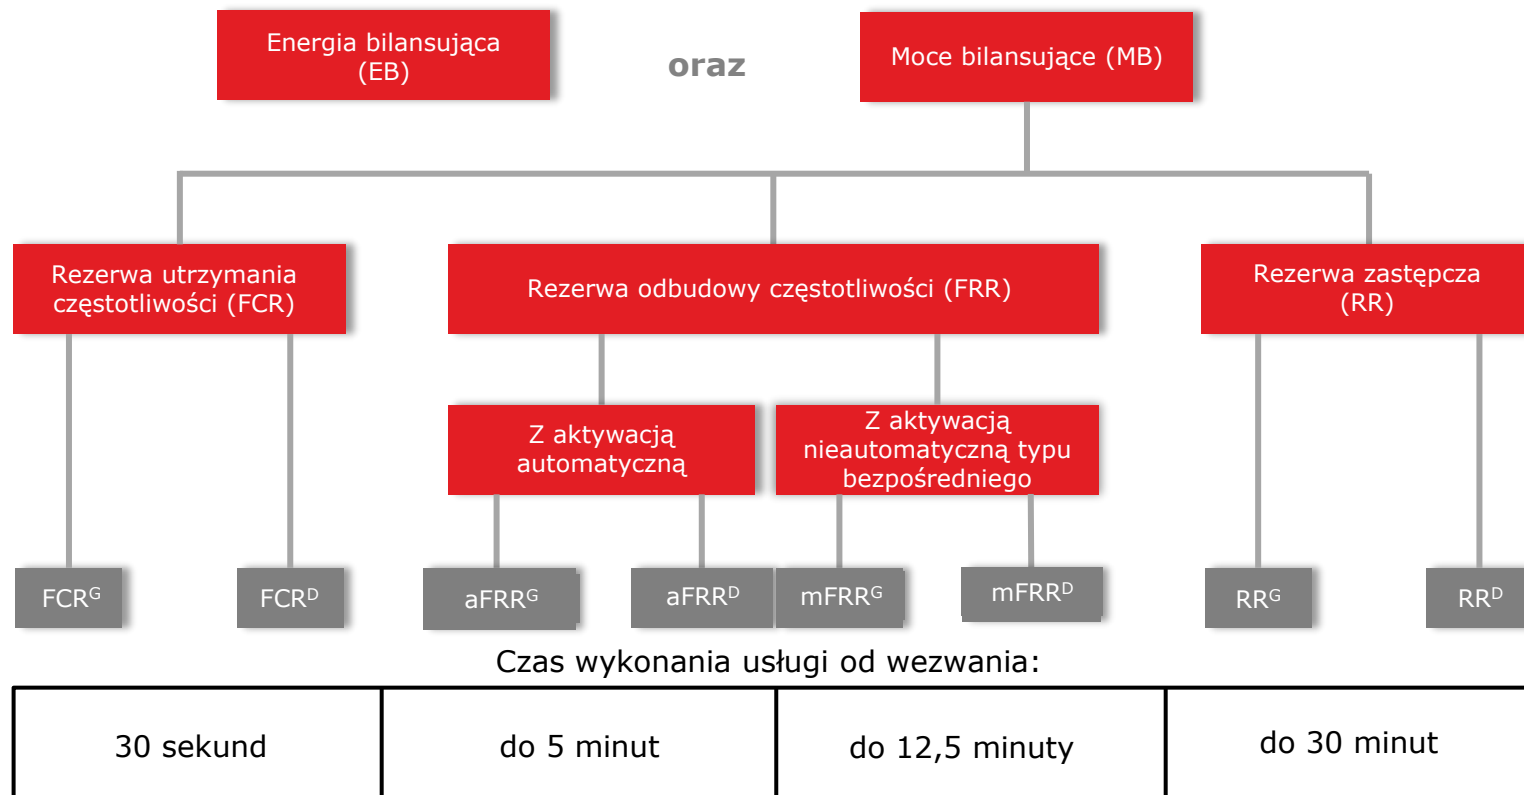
Energia bilansująca (EB)

oraz

Moce bilansujące (MB)

Rezerwa utrzymania częstotliwości (FCR)

Rezerwa odbudowy częstotliwości (FRR)

Rezerwa zastępcza (RR)

Z aktywacją automatyczną

Z aktywacją nieautomatyczną typu bezpośredniego

FCR$^{G}$

FCR$^{D}$

aFRR$^{G}$

aFRR$^{D}$

mFRR$^{G}$

mFRR$^{D}$

RR$^{G}$

RR$^{D}$

Czas wykonania usługi od wezwania:

| 30 sekund | do 5 minut | do 12,5 minuty | do 30 minut |
|---|---|---|---|